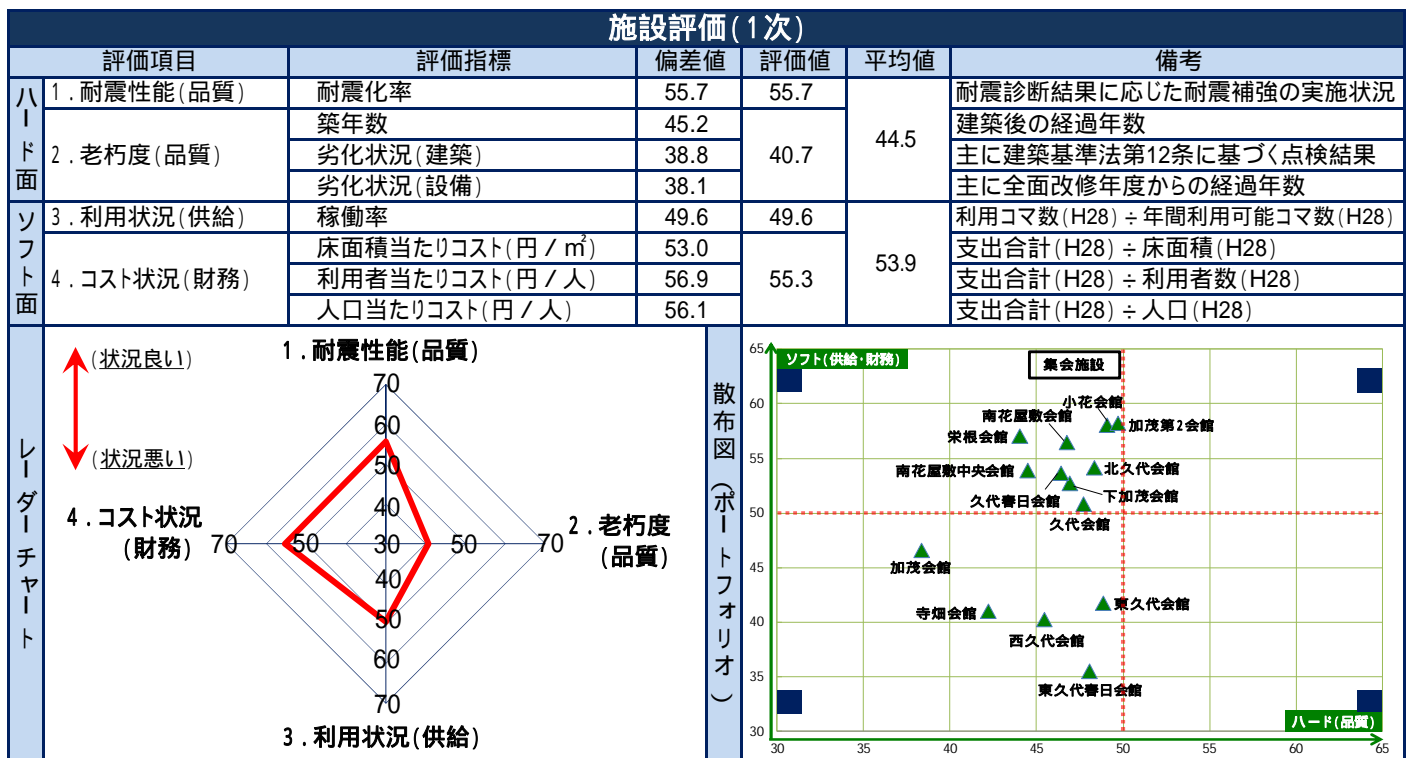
施設評価(1次)

| | 評価項目 | 評価指標 | 偏差値 | 評価値 | 平均値 | 備考 |
|---|---|---|---|---|---|---|
| ハード面 | 1.耐震性能(品質) | 耐震化率 | 55.7 | 55.7 | 44.5 | 耐震診断結果に応じた耐震補強の実施状況 |
| | 2.老朽度(品質) | 築年数 | 45.2 | 40.7 | | 建築後の経過年数 |
| | | 劣化状況(建築) | 38.8 | | | 主に建築基準法第12条に基づく点検結果 |
| | | 劣化状況(設備) | 38.1 | | | 主に全面改修年度からの経過年数 |
| ソフト面 | 3.利用状況(供給) | 稼働率 | 49.6 | 49.6 | 53.9 | 利用コマ数(H28)÷年間利用可能コマ数(H28) |
| | 4.コスト状況(財務) | 床面積当たりコスト(円/㎡) | 53.0 | 55.3 | | 支出合計(H28)÷床面積(H28) |
| | | 利用者当たりコスト(円/人) | 56.9 | | | 支出合計(H28)÷利用者数(H28) |
| | | 人口当たりコスト(円/人) | 56.1 | | | 支出合計(H28)÷人口(H28) |

レーダーチャート

(状況良い)
(状況悪い)

1.耐震性能(品質)
70 60 50 40 30
2.老朽度(品質)
50 70
3.利用状況(供給)
40 50 60 70
4.コスト状況(財務)
70 50

散布図(ポートフォリオ)

ソフト(供給・財務)
集会施設
小花会館
南花屋敷会館
加茂第2会館
栄根会館
北久代会館
南花屋敷中央会館
下加茂会館
久代春日会館
久代会館
加茂会館
東久代会館
寺畑会館
西久代会館
東久代春日会館
ハード(品質)
65 60 55 50 45 40 35 30
30 35 40 45 50 55 60 65